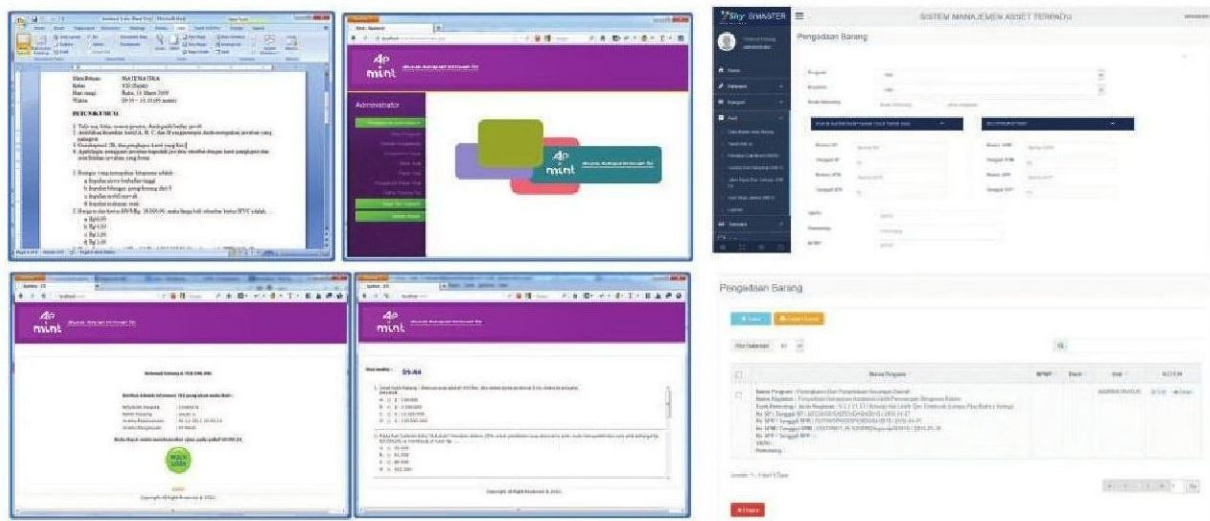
Mata Pelajaran : MATEMATIKA
Kelas : XII (Tujuh)
Hari, tanggal : Rabu, 11 Maret 2009
Waktu : 09.30 – 11.10 (90 menit)

PETUNJUK UMUM

Administrator

mint

Pengadaan Barang

SISTEM MANAJEMEN ASSET TERPADU

Pengadaan Barang

mint

mint

09:46

Copyright All Rights Reserved © 2012